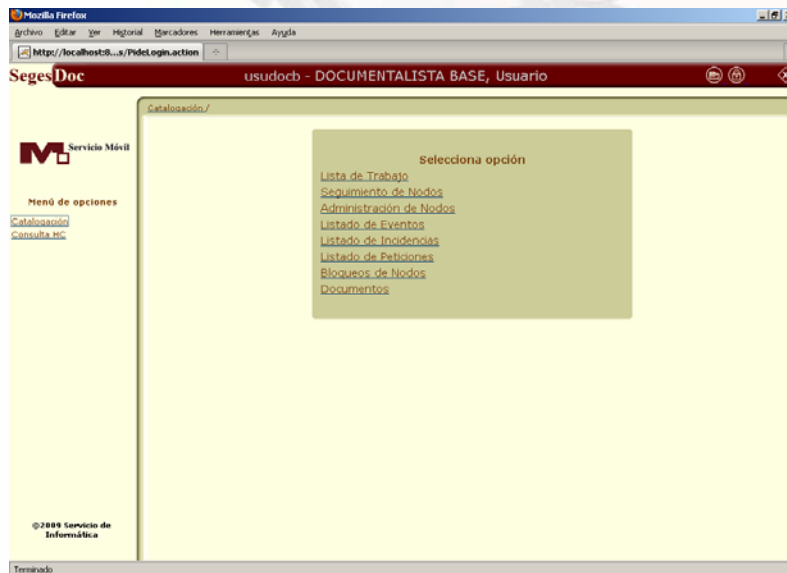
Mozilla Firefox

Archivo Editar Ver Historial Marcadores Herramientas Ayuda

http://localhost:8...s/PideLogin.action

SegesDoc

usudocb - DOCUMENTALISTA BASE, Usuario

Catalogación /

Servicio Móvil

Menú de opciones

Catalogación
Consulta HC

Selecciona opción

Lista de Trabajo
Seguimiento de Nodos
Administración de Nodos
Listado de Eventos
Listado de Incidencias
Listado de Peticiones
Bloqueos de Nodos
Documentos

©2009 Servicio de Informática

Terminado